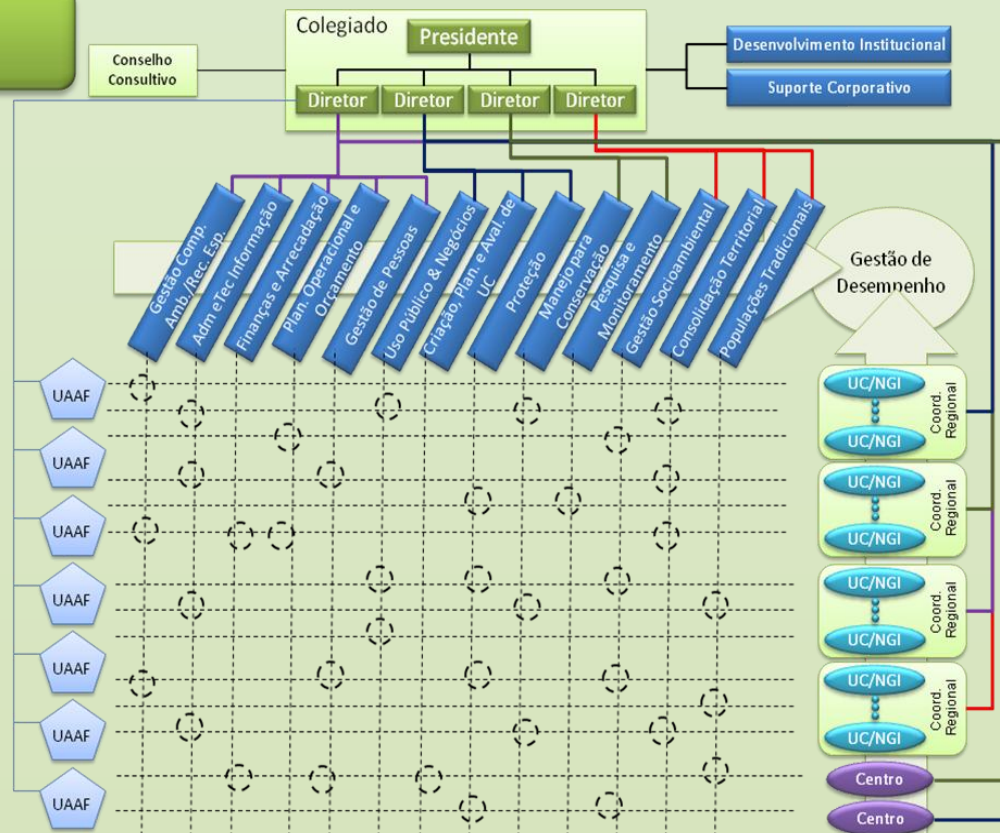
Colegiado

Presidente

Conselho Consultivo

Diretor
Diretor
Diretor
Diretor

Desenvolvimento Institucional

Suporte Corporativo

Gestão Comp. Amb./Rec. Esp.
Adm eTec Informação
Finanças e Arrecadação
Plan. Operacional e Orçamento
Gestão de Pessoas
Uso Público & Negócios
Criação, Plan. e Aval. de UC
Proteção
Manejo para Conservação
Pesquisa e Monitoramento
Gestão Socioambiental
Consolidação Territorial
Populações Tradicionais

Gestão de Desempenho

UAAF
UAAF
UAAF
UAAF
UAAF
UAAF
UAAF

UC/NGI
UC/NGI
Coord. Regional

UC/NGI
UC/NGI
Coord. Regional

UC/NGI
UC/NGI
Coord. Regional

UC/NGI
UC/NGI
Coord. Regional

Centro
Centro